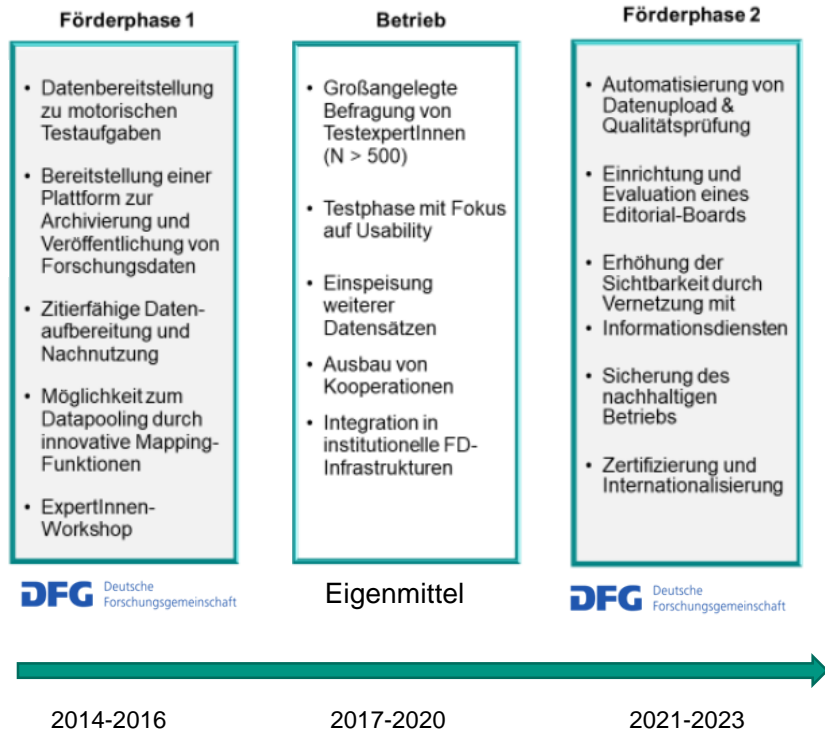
Förderphase 1

- Datenbereitstellung zu motorischen Testaufgaben
- Bereitstellung einer Plattform zur Archivierung und Veröffentlichung von Forschungsdaten
- Zitierfähige Datenaufbereitung und Nachnutzung
- Möglichkeit zum Datapooling durch innovative Mapping-Funktionen
- ExpertInnen-Workshop

DFG Deutsche Forschungsgemeinschaft

Betrieb

- Großangelegte Befragung von TestexpertInnen (N > 500)
- Testphase mit Fokus auf Usability
- Einspeisung weiterer Datensätzen
- Ausbau von Kooperationen
- Integration in institutionelle FD-Infrastrukturen

Eigenmittel

Förderphase 2

- Automatisierung von Datenupload & Qualitätsprüfung
- Einrichtung und Evaluation eines Editorial-Boards
- Erhöhung der Sichtbarkeit durch Vernetzung mit
- Informationsdiensten
- Sicherung des nachhaltigen Betriebs
- Zertifizierung und Internationalisierung

DFG Deutsche Forschungsgemeinschaft

2014-2016

2017-2020

2021-2023